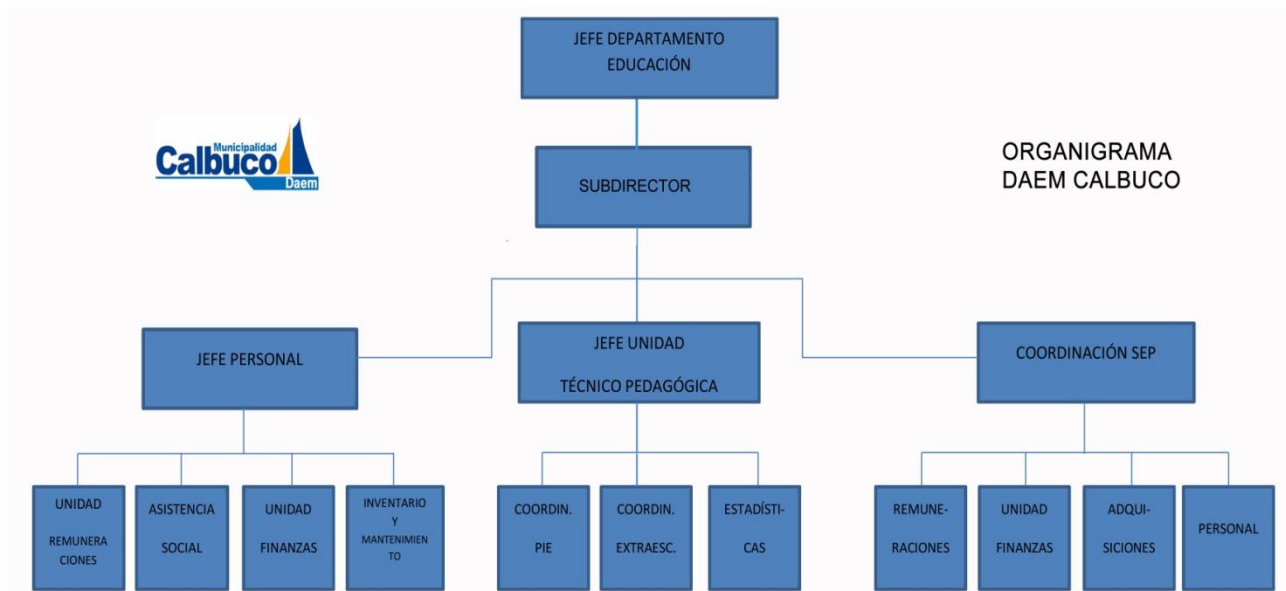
JEFE DEPARTAMENTO EDUCACIÓN

Municipalidad Calbuco Daem

ORGANIGRAMA DAEM CALBUCO

SUBDIRECTOR

JEFE PERSONAL

JEFE UNIDAD TÉCNICO PEDAGÓGICA

COORDINACIÓN SEP

UNIDAD REMUNERA CIONES

ASISTENCIA SOCIAL

UNIDAD FINANZAS

INVENTARIO Y MANTENIMIEN TO

COORDIN. PIE

COORDIN. EXTRAESC.

ESTADÍSTI- CAS

REMUNE- RACIONES

UNIDAD FINANZAS

ADQUI- SICIONES

PERSONAL